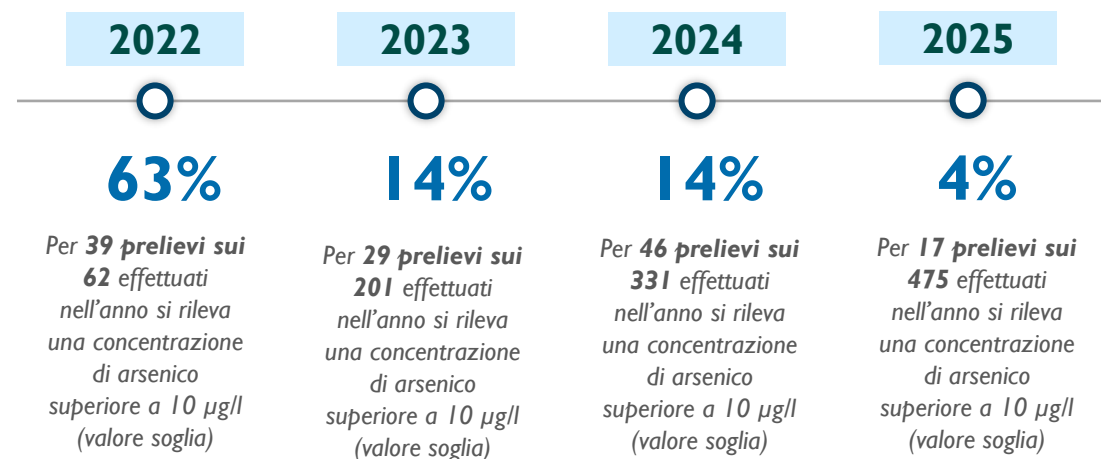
2022

63%

Per **39 prelievi sui 62** effettuati nell'anno si rileva una concentrazione di arsenico superiore a 10 µg/l (valore soglia)

2023

14%

Per **29 prelievi sui 201** effettuati nell'anno si rileva una concentrazione di arsenico superiore a 10 µg/l (valore soglia)

2024

14%

Per **46 prelievi sui 331** effettuati nell'anno si rileva una concentrazione di arsenico superiore a 10 µg/l (valore soglia)

2025

4%

Per **17 prelievi sui 475** effettuati nell'anno si rileva una concentrazione di arsenico superiore a 10 µg/l (valore soglia)